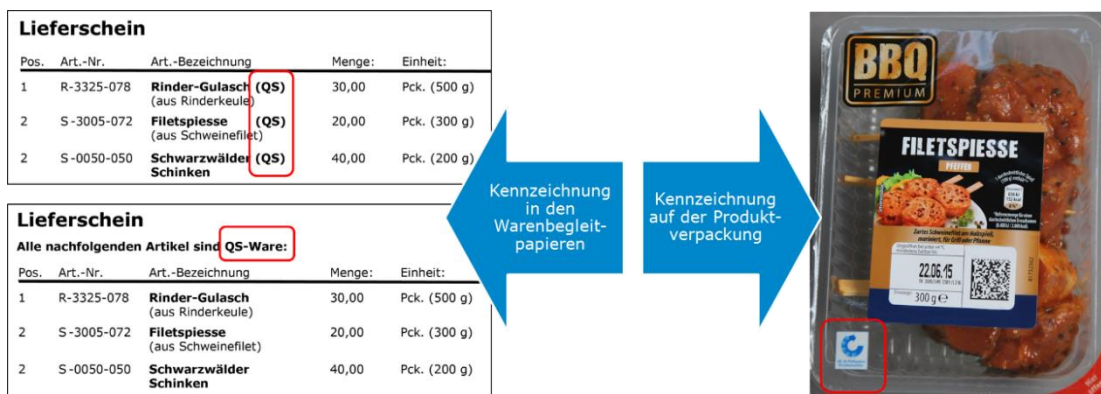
Lieferschein

| Pos. | Art.-Nr. | Art.-Bezeichnung | Menge: | Einheit: |
|---|---|---|---|---|
| 1 | R-3325-078 | **Rinder-Gulasch (QS)** (aus Rinderkeule) | 30,00 | Pck. (500 g) |
| 2 | S-3005-072 | **Filetspiesse (QS)** (aus Schweinefilet) | 20,00 | Pck. (300 g) |
| 2 | S-0050-050 | **Schwarzwälder (QS) Schinken** | 40,00 | Pck. (200 g) |

Lieferschein

Alle nachfolgenden Artikel sind QS-Ware:

| Pos. | Art.-Nr. | Art.-Bezeichnung | Menge: | Einheit: |
|---|---|---|---|---|
| 1 | R-3325-078 | **Rinder-Gulasch** (aus Rinderkeule) | 30,00 | Pck. (500 g) |
| 2 | S-3005-072 | **Filetspiesse** (aus Schweinefilet) | 20,00 | Pck. (300 g) |
| 2 | S-0050-050 | **Schwarzwälder Schinken** | 40,00 | Pck. (200 g) |

Kennzeichnung in den Warenbegleitpapieren

Kennzeichnung auf der Produktverpackung

BBQ PREMIUM

FILETSPIESSE

PFEFFER

22.06.15

300 g

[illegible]